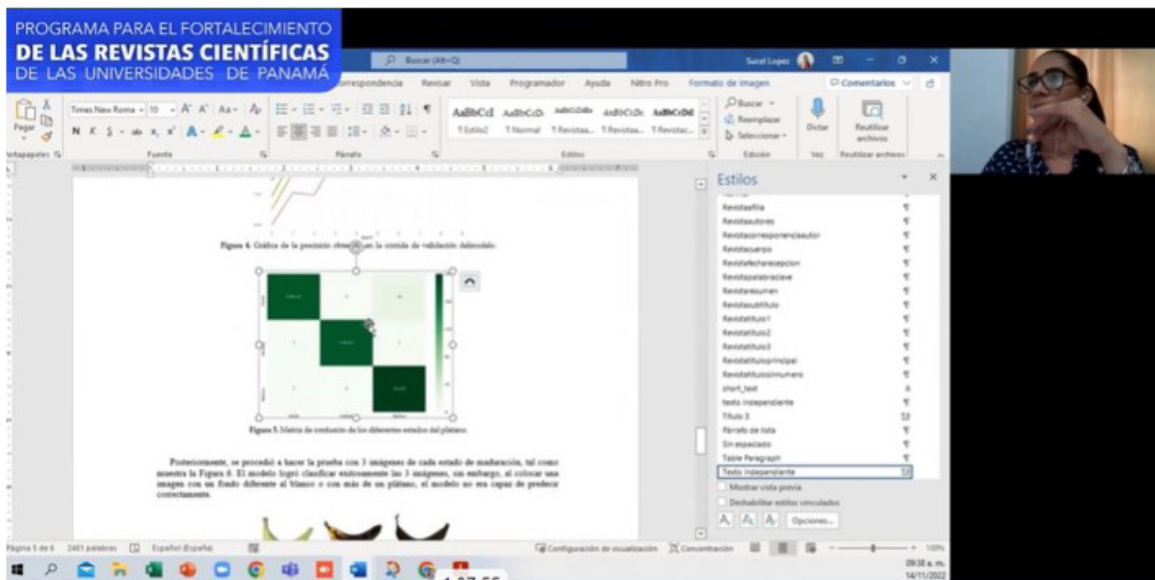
PROGRAMA PARA EL FORTALECIMIENTO
DE LAS REVISTAS CIENTÍFICAS
DE LAS UNIVERSIDADES DE PANAMÁ

Buscar (Alt+Q)
Sucel Lopez

Correspondencia Revisar Vista Programador Ayuda Nitro Pro Formato de imagen
Comentarios

Pegar
Portapapeles
Times New Roman 10
N K S
Fuente
Párrafo
AaBbCcI AaBbCcD
¶ Estilo2 ¶ Normal ¶ Revistas... ¶ Revistas... ¶ Revistat...
Estilos
Buscar
Reemplazar
Seleccionar
Edición
Dictar
Voz
Reutilizar archivos
Reutilizar archivos

Figura 4. Gráfica de la precisión obtenida en la corrida de validación delimitado.

Figura 5. Matriz de confusión de los diferentes estados del plátano.

Posteriormente, se procedió a hacer la prueba con 3 imágenes de cada estado de maduración, tal como muestra la Figura 6. El modelo logró clasificar exitosamente las 3 imágenes, sin embargo, al colocar una imagen con un fondo diferente al blanco o con más de un plátano, el modelo no era capaz de predecir correctamente.

Estilos
Revistaafilia
Revistaautores
Revistacorrespondenciaautor
Revistacuerpo
Revistafecharecepcion
Revistapalabraclave
Revistaresumen
Revistasubtitulo
Revistatitulo1
Revistatitulo2
Revistatitulo3
Revistatituloprincipal
Revistatitulosinnumero
short_text
texto independiente
Título 3
Párrafo de lista
Sin espaciado
Table Paragraph
Texto independiente
Mostrar vista previa
Deshabilitar estilos vinculados
Opciones...

Página 5 de 6 2461 palabras Español (España)
Configuración de visualización Concentración 100%
09:38 a. m.
14/11/2022